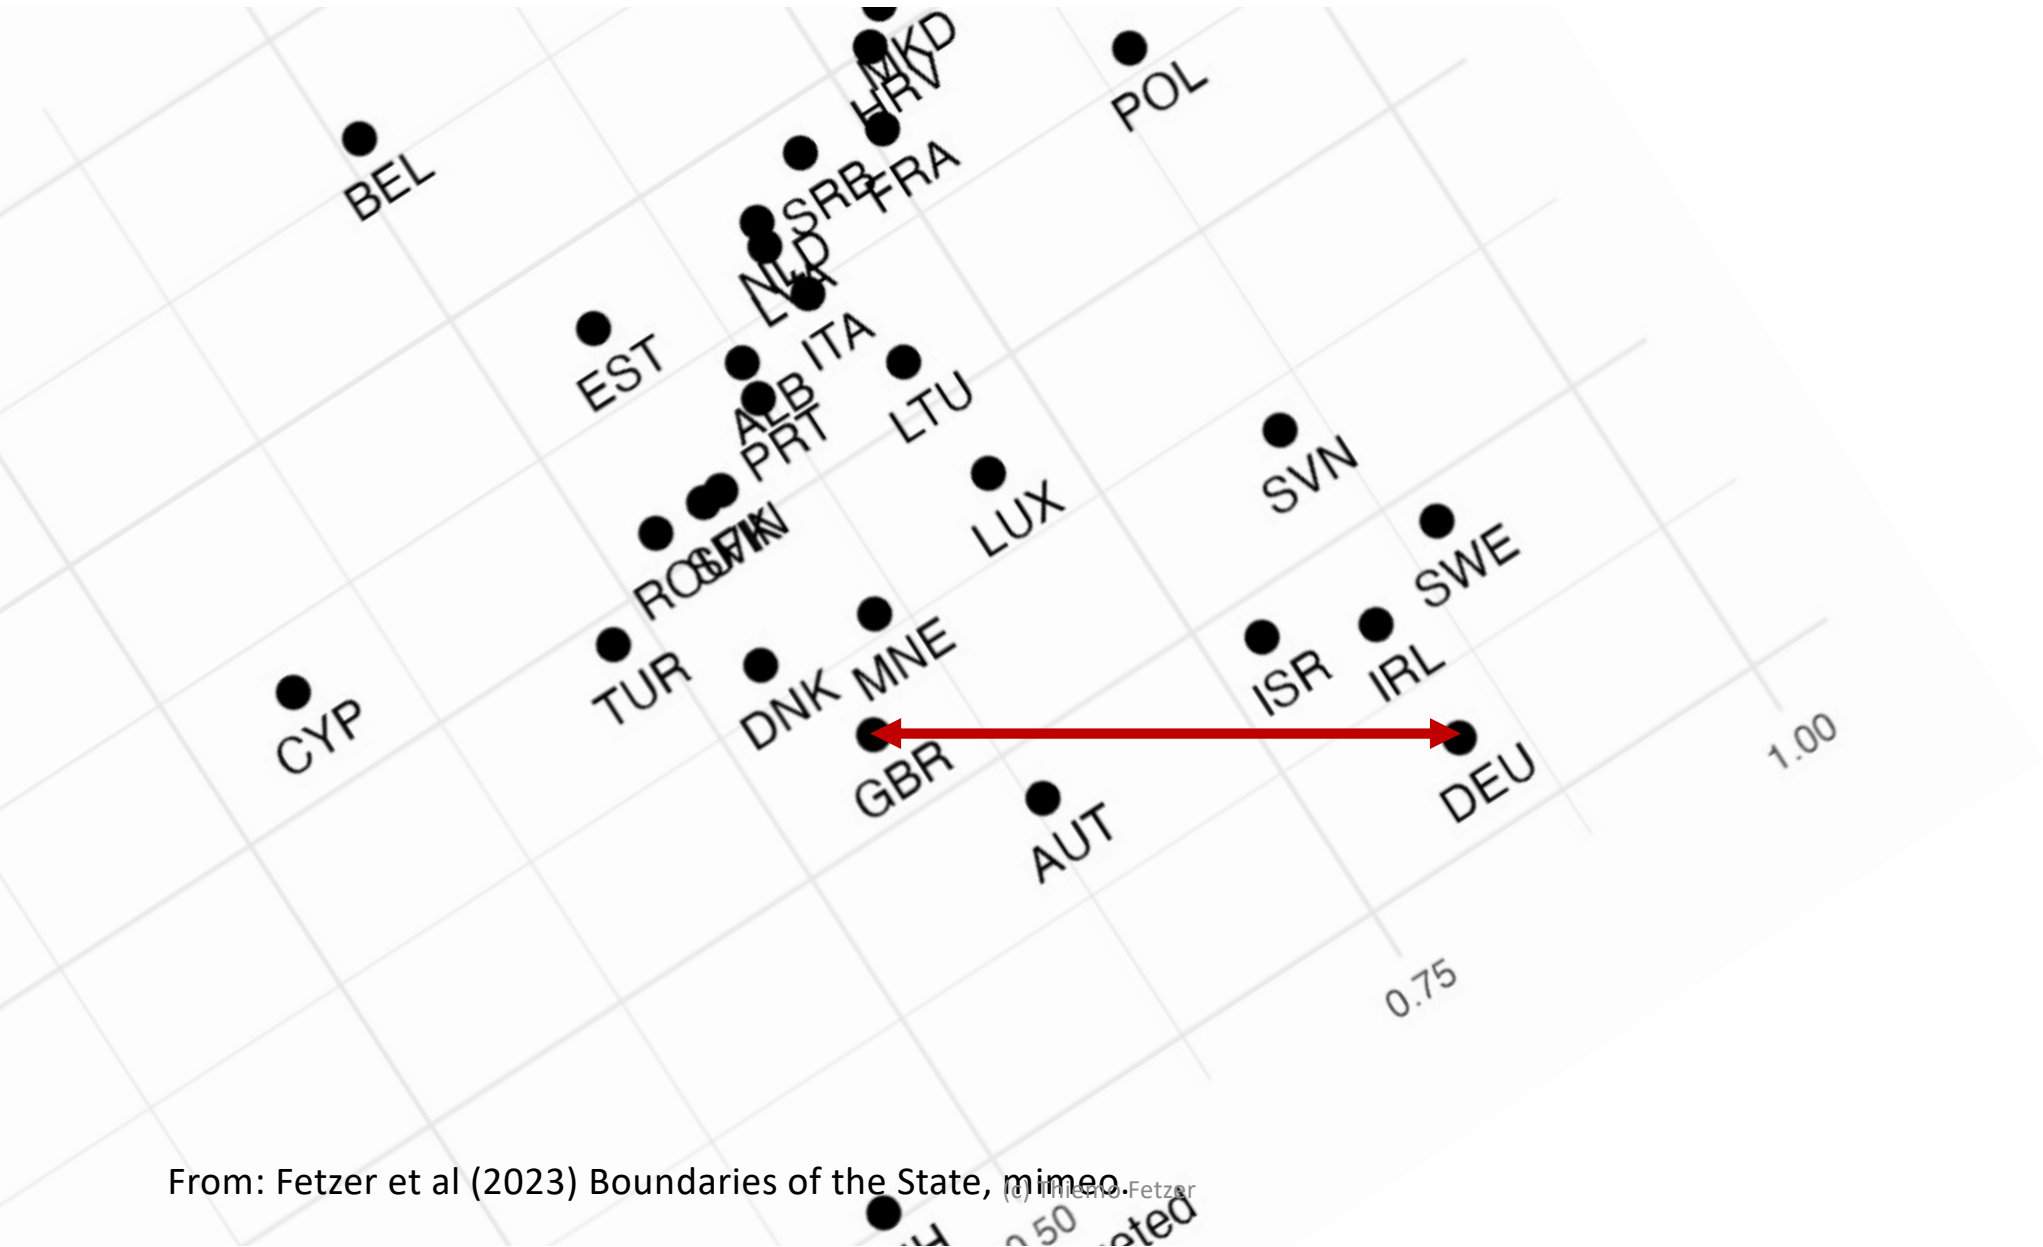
MKD
HRV
POL
BEL
SRB
FRA
NLD
LVA
EST
ITA
ALB
PRT
LTU
SVN
LUX
ROU
SVK
FIN
SWE
CYP
TUR
DNK
MNE
ISR
IRL
1.00
GBR
DEU
AUT
0.75
From: Fetzer et al (2023) Boundaries of the State, mimeo.
(c) Thiemo Fetzer
0.50
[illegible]ted